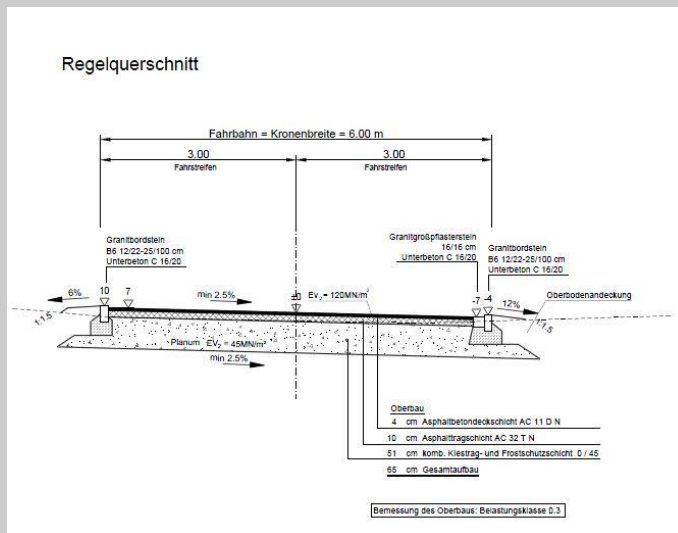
Regelquerschnitt

Fahrbahn = Kronenbreite = 6.00 m

3.00
Fahrstreifen

3.00
Fahrstreifen

Granitbordstein
B6 12/22-25/100 cm
Unterbeton C 16/20

Granitgroßpflasterstein
16/16 cm
Unterbeton C 16/20

Granitbordstein
B6 12/22-25/100 cm
Unterbeton C 16/20

6%
10
7
min 2.5%
±0
$Ev_2 = 120MN/m^2$
-7
-4
12%
Oberbodenandeckung
1:1.5
1:1.5

Planum $EV_2 = 45MN/m^2$
min 2.5%

Oberbau
4 cm Asphaltbetondeckschicht AC 11 D N
10 cm Asphalttragschicht AC 32 T N
51 cm komb. Kiestrag- und Frostschutzschicht 0 / 45
65 cm Gesamtaufbau

Bemessung des Oberbaus: Belastungsklasse 0.3